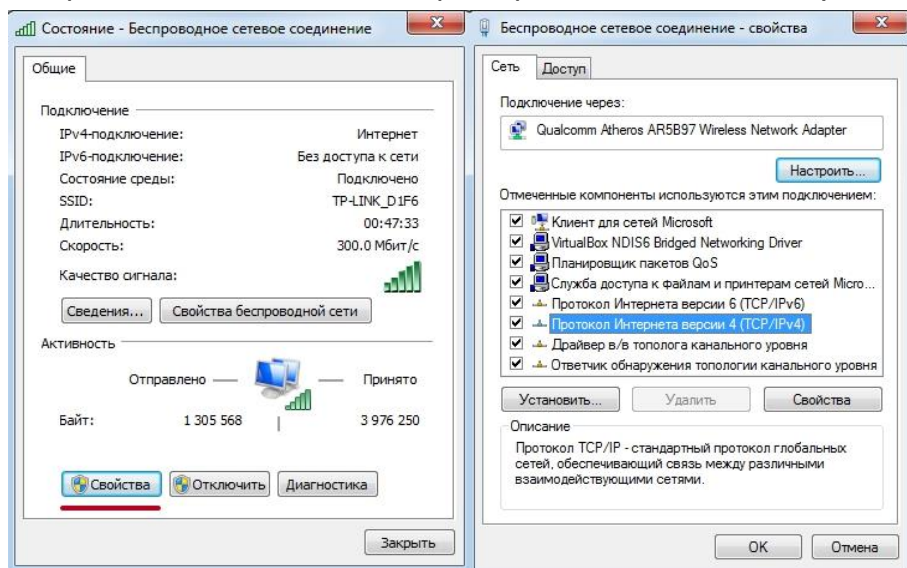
Состояние - Беспроводное сетевое соединение

Общие

Подключение

IPv4-подключение: Интернет
IPv6-подключение: Без доступа к сети
Состояние среды: Подключено
SSID: TP-LINK_D1F6
Длительность: 00:47:33
Скорость: 300.0 Мбит/с
Качество сигнала:

Сведения... Свойства беспроводной сети

Активность

Отправлено — Принято

Байт: 1 305 568 3 976 250

Свойства Отключить Диагностика

Закрыть

Беспроводное сетевое соединение - свойства

Сеть Доступ

Подключение через:

Qualcomm Atheros AR5B97 Wireless Network Adapter

Настроить...

Отмеченные компоненты используются этим подключением:

Клиент для сетей Microsoft
VirtualBox NDIS6 Bridged Networking Driver
Планировщик пакетов QoS
Служба доступа к файлам и принтерам сетей Micro...
Протокол Интернета версии 6 (TCP/IPv6)
Протокол Интернета версии 4 (TCP/IPv4)
Драйвер в/в тополога канального уровня
Ответчик обнаружения топологии канального уровня

Установить... Удалить Свойства

Описание

Протокол TCP/IP - стандартный протокол глобальных сетей, обеспечивающий связь между различными взаимодействующими сетями.

OK Отмена